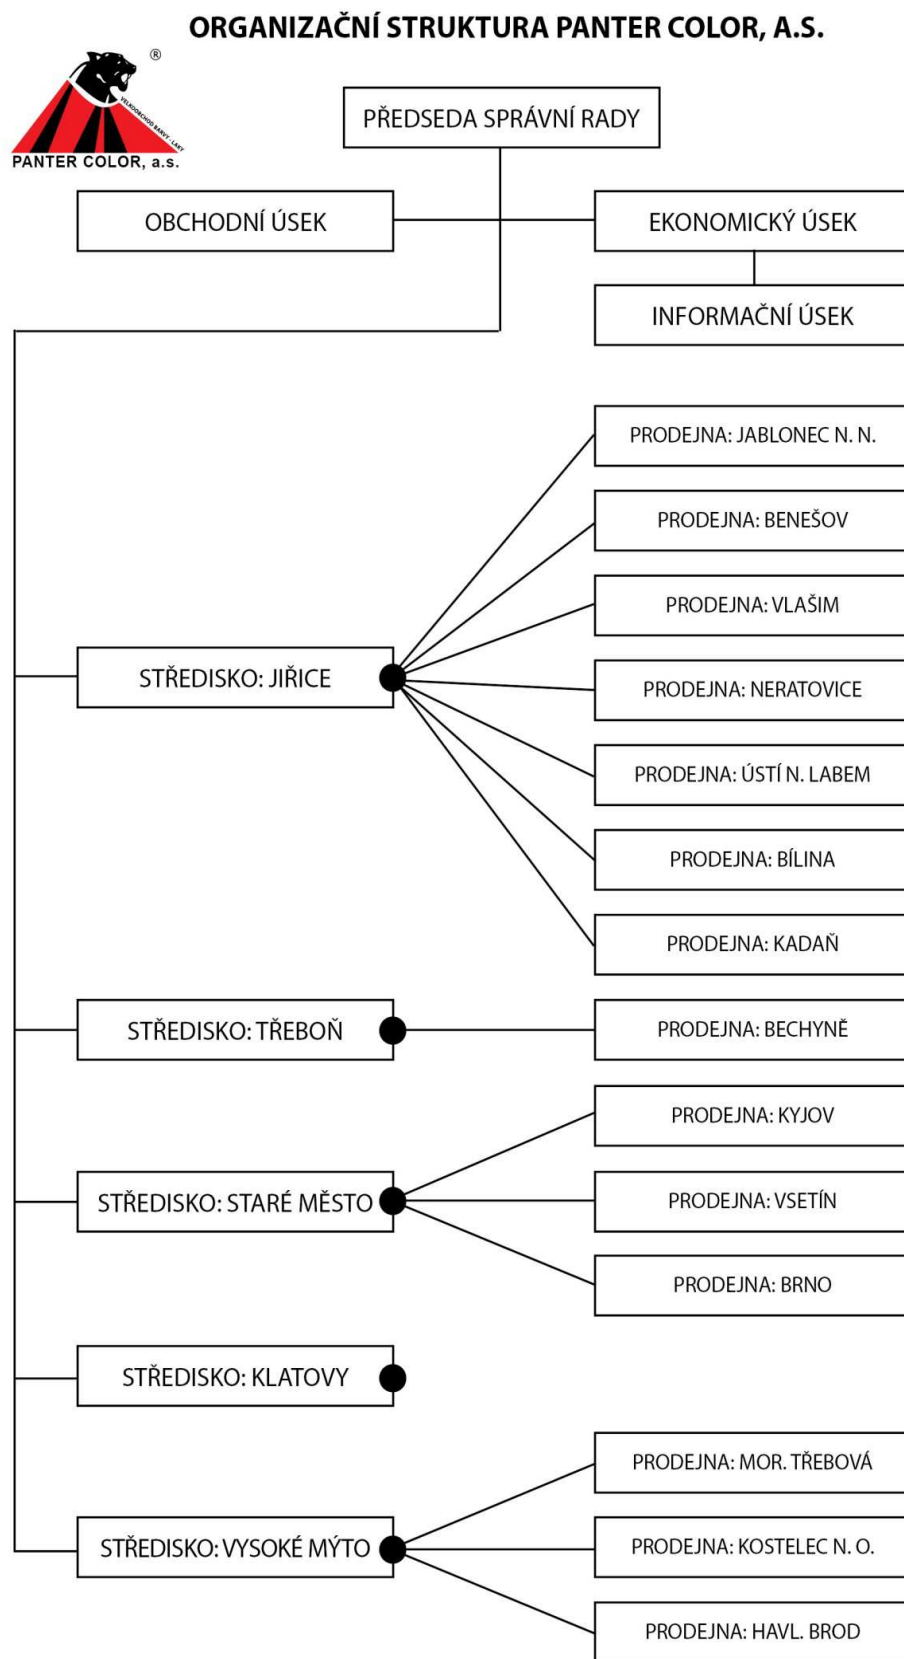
ORGANIZAČNÍ STRUKTURA PANTER COLOR, A.S.

®
VELKOOBCHOD BARVY - LAKY
PANTER COLOR, a.s.

PŘEDSEDA SPRÁVNÍ RADY

OBCHODNÍ ÚSEK

EKONOMICKÝ ÚSEK

INFORMAČNÍ ÚSEK

STŘEDISKO: JIŘICE

PRODEJNA: JABLONEC N. N.

PRODEJNA: BENEŠOV

PRODEJNA: VLAŠIM

PRODEJNA: NERATOVICE

PRODEJNA: ÚSTÍ N. LABEM

PRODEJNA: BÍLINA

PRODEJNA: KADAŇ

STŘEDISKO: TŘEBOŇ

PRODEJNA: BECHYNĚ

STŘEDISKO: STARÉ MĚSTO

PRODEJNA: KYJOV

PRODEJNA: VSETÍN

PRODEJNA: BRNO

STŘEDISKO: KLATOVY

STŘEDISKO: VYSOKÉ MÝTO

PRODEJNA: MOR. TŘEBOVÁ

PRODEJNA: KOSTELEC N. O.

PRODEJNA: HAVL. BROD